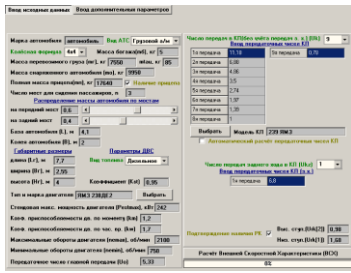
Ввод исходных данных | Ввод дополнительных параметров

Марка автомобиля: автомобиль | Вид АТС: Грузовой а/м
Колёсная формула: 4x4 | Масса багажа(pdf), кг: 5
Масса перевозимого груза (mг), кг: 7550 | итог, кг: 85
Масса снаряжённого автомобиля (mо), кг: 9950
Полная масса прицепа(mп), кг: 13000 | Прицеп прицеп
Число мест для сидения пассажиров, n: 3
Распределение массы автомобиля по мостам
на передний мост: 0,6
на задний мост: 0,4
База автомобиля (L), м: 4,1
Колея автомобиля (B), м: 2
Габаритные размеры | Параметры ДВС
длина (Lг), м: 7,7 | Вид топлива: Дизельное
ширина (Bг), м: 2,55
высота (Hг), м: 4 | Коэффициент (Кл): 0,95
Тип и марка двигателя: ЯМЗ 238ДЕ2 | Выбрать
Стендовая макс. мощность двигателя (Pvstmax), кВт: 242
Коэф. приспособляемости дв. по моменту (kм): 1,2
Коэф. приспособляемости дв. по час. вр. (kw): 1,7
Максимальные обороты двигателя (nmax), об/мин: 2100
Минимальные обороты двигателя (nmin), об/мин: 750
Передаточное число главной передачи (Uo): 5,33

Число передач в КПП(без учёта передач з. х.) (Nп): 9
Ввод передаточных чисел КП
1я передача: 11,18 | 5я передача: 0,78
2я передача: 6,06
3я передача: 4,08
4я передача: 3,5
5я передача: 2,74
6я передача: 1,97
7я передача: 1,3
8я передача: 1
9я передача: 0,78
Выбрать | Модель КП: 239 ЯМЗ
Автоматический расчёт передаточных чисел КП
Число передач заднего хода в КП (Uз.х): 1
Ввод передаточных чисел КП (з.х.)
1я передача: 6,8
Подтверждение значения РК | Выс. ступ.(РКП): 0,99
Низ. ступ.(РКП): 1,68
Расчёт Внешней Скоростной Характеристики (ВСХ)